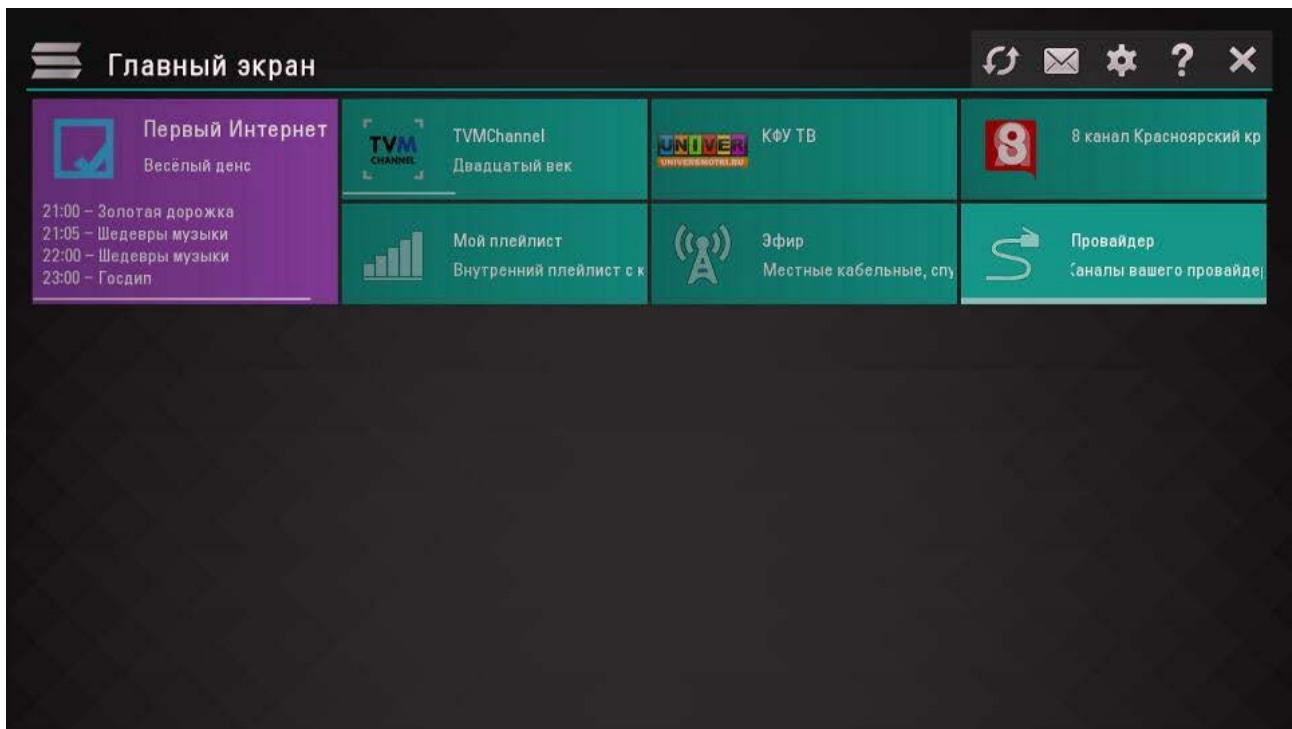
Главный экран

Первый Интернет
Весёлый денс

21:00 – Золотая дорожка
21:05 – Шедевры музыки
22:00 – Шедевры музыки
23:00 – Госдип

TVM CHANNEL

TVMChannel
Двадцатый век

UNIVER UNIVERSMOTEL.RU

КФУ ТВ

8

8 канал Красноярский кр

Мой плейлист
Внутренний плейлист с к

Эфир
Местные кабельные, спу

Провайдер
Каналы вашего провайде